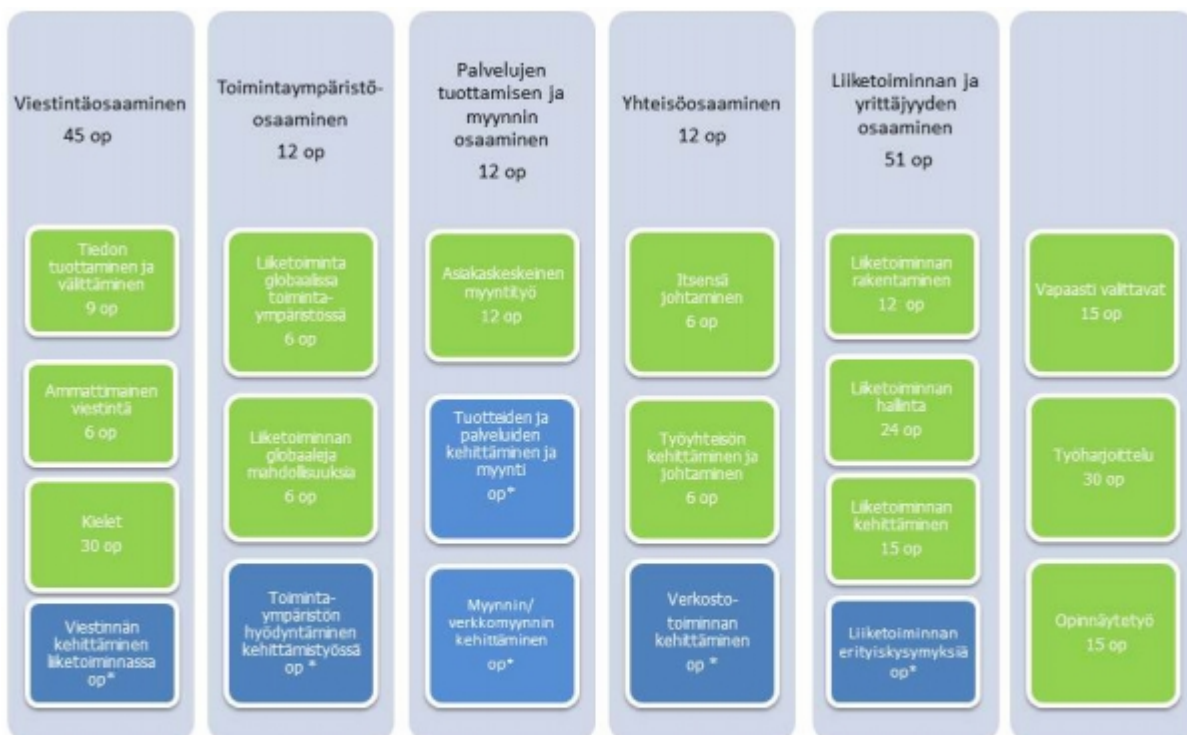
Viestintäosaaminen
45 op

Tiedon tuottaminen ja välittäminen
9 op

Ammattimainen viestintä
6 op

Kielet
30 op

Viestinnän kehittäminen liiketoiminnassa
op*

Toimintaympäristöosaaminen
12 op

Liiketoiminta globaalissa toimintaympäristössä
6 op

Liiketoiminnan globaaleja mahdollisuuksia
6 op

Toimintaympäristön hyödyntäminen kehittämistyössä
op *

Palvelujen tuottamisen ja myynnin osaaminen
12 op

Asiakaskeskeinen myyntityö
12 op

Tuotteiden ja palveluiden kehittäminen ja myynti
op*

Myynnin/ verkkomyynnin kehittäminen
op*

Yhteisöosaaminen
12 op

Itsensä johtaminen
6 op

Työyhteisön kehittäminen ja johtaminen
6 op

Verkostotoiminnan kehittäminen
op *

Liiketoiminnan ja yrittäjyyden osaaminen
51 op

Liiketoiminnan rakentaminen
12 op

Liiketoiminnan hallinta
24 op

Liiketoiminnan kehittäminen
15 op

Liiketoiminnan erityiskysymyksiä
op*

Vapaasti valittavat
15 op

Työharjoittelu
30 op

Opinnäytetyö
15 op